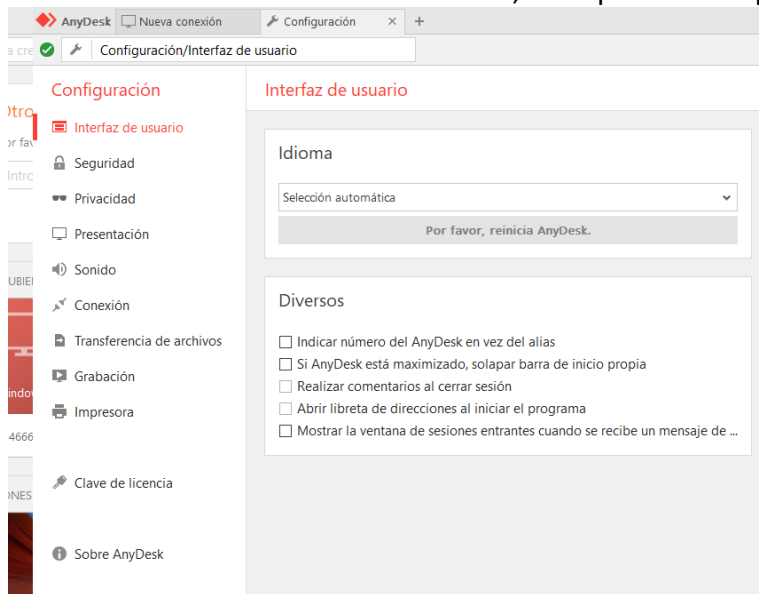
AnyDesk | Nueva conexión | Configuración ×

Configuración/Interfaz de usuario

Configuración

Interfaz de usuario
Seguridad
Privacidad
Presentación
Sonido
Conexión
Transferencia de archivos
Grabación
Impresora

Clave de licencia

Sobre AnyDesk

Interfaz de usuario

Idioma

Selección automática

Por favor, reinicia AnyDesk.

Diversos

☐ Indicar número del AnyDesk en vez del alias
☐ Si AnyDesk está maximizado, solapar barra de inicio propia
☐ Realizar comentarios al cerrar sesión
☐ Abrir libreta de direcciones al iniciar el programa
☐ Mostrar la ventana de sesiones entrantes cuando se recibe un mensaje de ...

a cre
Otro
or fav
Intro
UBIE
indov
4666
ONES